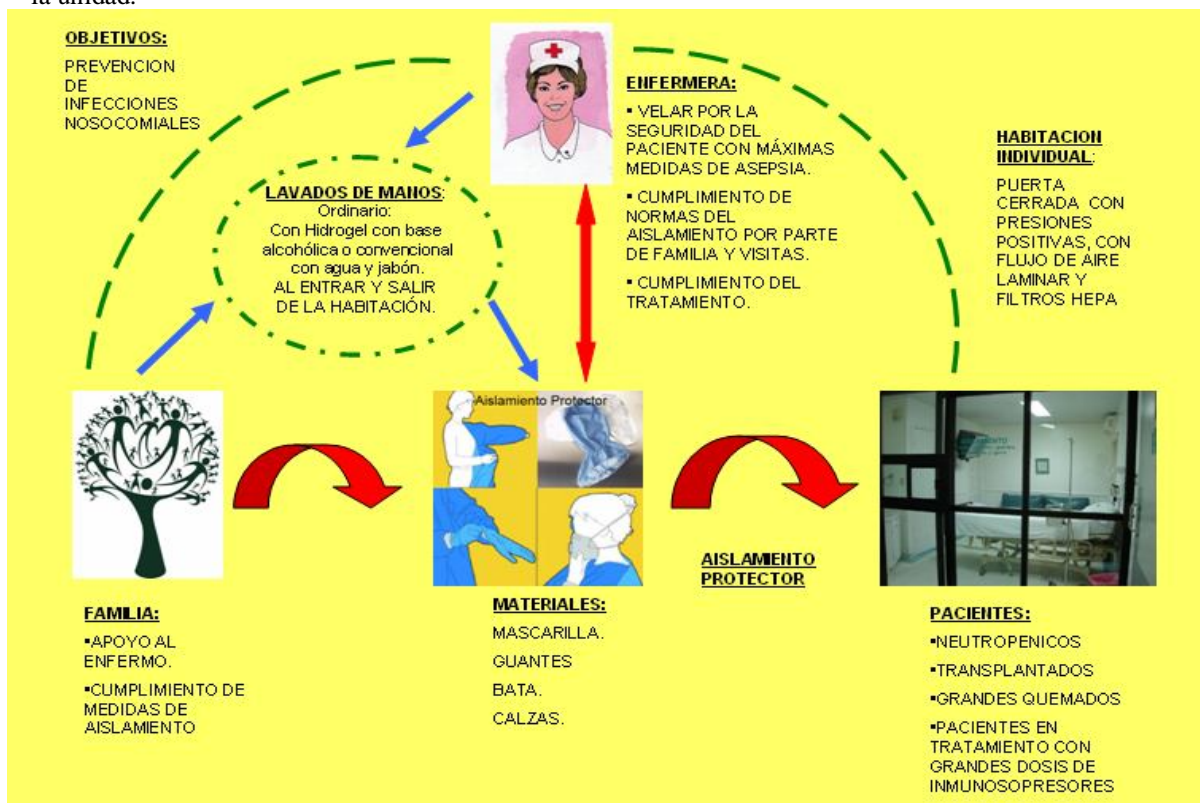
la unidad.

OBJETIVOS:

PREVENCION DE INFECCIONES NOSOCOMIALES

ENFERMERA:

▪ VELAR POR LA SEGURIDAD DEL PACIENTE CON MÁXIMAS MEDIDAS DE ASEPSIA.

▪ CUMPLIMIENTO DE NORMAS DEL AISLAMIENTO POR PARTE DE FAMILIA Y VISITAS.

▪ CUMPLIMIENTO DEL TRATAMIENTO.

HABITACION INDIVIDUAL:

PUERTA CERRADA CON PRESIONES POSITIVAS, CON FLUJO DE AIRE LAMINAR Y FILTROS HEPA

LAVADOS DE MANOS:
Ordinario:
Con Hidrogel con base alcohólica o convencional con agua y jabón.
AL ENTRAR Y SALIR DE LA HABITACIÓN.

Aislamiento Protector

AISLAMIENTO PROTECTOR

FAMILIA:

▪APOYO AL ENFERMO.

▪CUMPLIMIENTO DE MEDIDAS DE AISLAMIENTO

MATERIALES:

MASCARILLA.

GUANTES

BATA.

CALZAS.

PACIENTES:

▪NEUTROPENICOS

▪TRANSPLANTADOS

▪GRANDES QUEMADOS

▪PACIENTES EN TRATAMIENTO CON GRANDES DOSIS DE INMUNOSOPRESORES